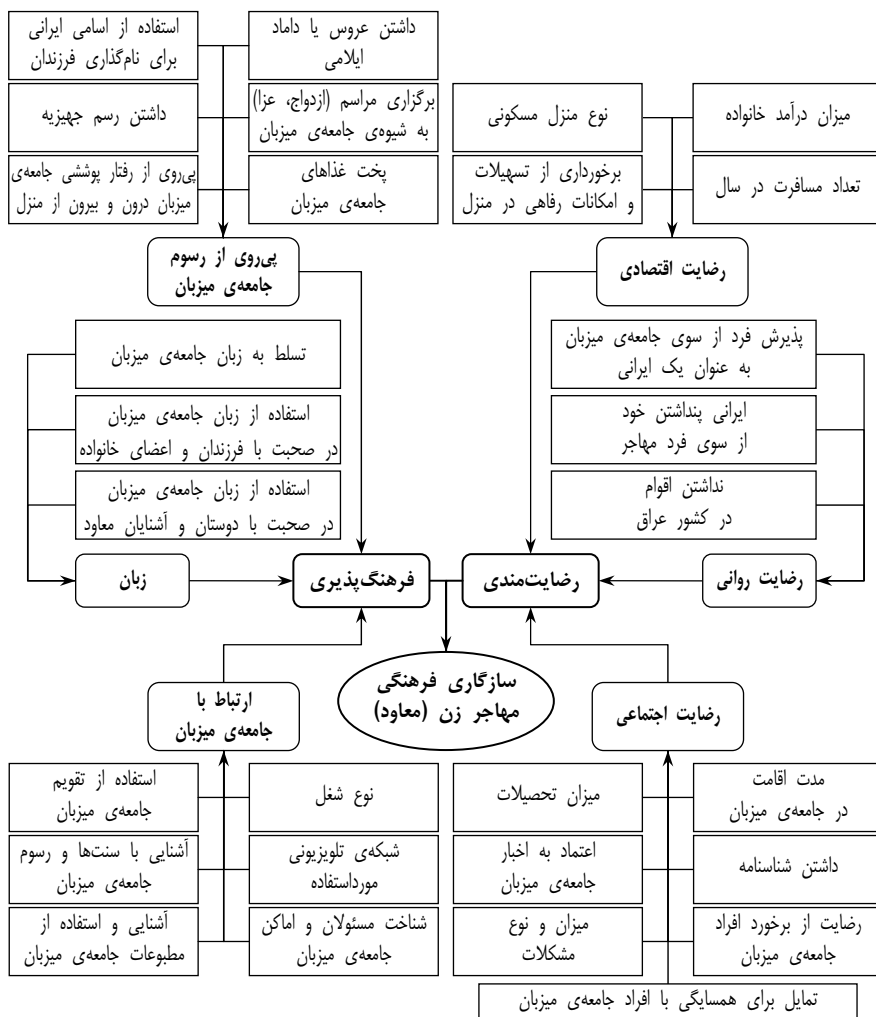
داشتن عروس یا داماد ایلامی

استفاده از اسامی ایرانی برای نام‌گذاری فرزندان

برگزاری مراسم (ازدواج، عزا) به شیوه‌ی جامعه‌ی میزبان

داشتن رسم جهیزیه

پخت غذاهای جامعه‌ی میزبان

پی‌روی از رفتار پوششی جامعه‌ی میزبان درون و بیرون از منزل

میزان درآمد خانواده

نوع منزل مسکونی

تعداد مسافرت در سال

برخورداری از تسهیلات و امکانات رفاهی در منزل

پی‌روی از رسوم جامعه‌ی میزبان

رضایت اقتصادی

تسلط به زبان جامعه‌ی میزبان

استفاده از زبان جامعه‌ی میزبان در صحبت با فرزندان و اعضای خانواده

استفاده از زبان جامعه‌ی میزبان در صحبت با دوستان و آشنایان معاود

پذیرش فرد از سوی جامعه‌ی میزبان به عنوان یک ایرانی

ایرانی پنداشتن خود از سوی فرد مهاجر

نداشتن اقوام در کشور عراق

زبان

فرهنگ‌پذیری

رضایت‌مندی

رضایت روانی

سازگاری فرهنگی مهاجر زن (معاود)

ارتباط با جامعه‌ی میزبان

رضایت اجتماعی

استفاده از تقویم جامعه‌ی میزبان

نوع شغل

آشنایی با سنت‌ها و رسوم جامعه‌ی میزبان

شبکه‌ی تلویزیونی مورداستفاده

آشنایی و استفاده از مطبوعات جامعه‌ی میزبان

شناخت مسئولان و اماکن جامعه‌ی میزبان

میزان تحصیلات

مدت اقامت در جامعه‌ی میزبان

اعتماد به اخبار جامعه‌ی میزبان

داشتن شناسنامه

میزان و نوع مشکلات

رضایت از برخورد افراد جامعه‌ی میزبان

تمایل برای همسایگی با افراد جامعه‌ی میزبان